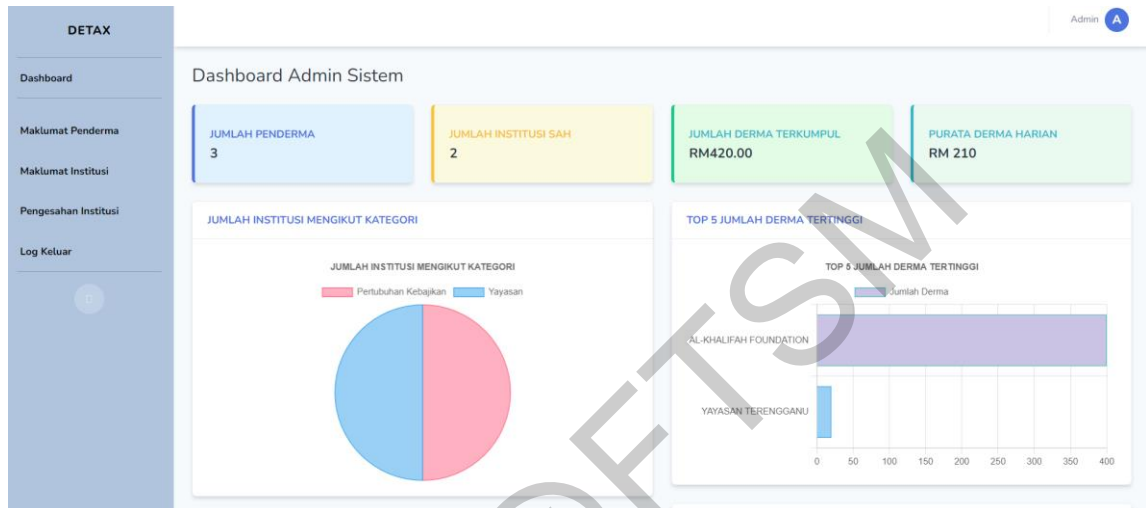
DETAX

Dashboard

Maklumat Penderma

Maklumat Institusi

Pengesahan Institusi

Log Keluar

Admin A

Dashboard Admin Sistem

JUMLAH PENDERMA
3

JUMLAH INSTITUSI SAH
2

JUMLAH DERMA TERKUMPUL
RM420.00

PURATA DERMA HARIAN
RM 210

JUMLAH INSTITUSI MENGIKUT KATEGORI

JUMLAH INSTITUSI MENGIKUT KATEGORI

Pertubuhan Kebajikan
Yayasan

TOP 5 JUMLAH DERMA TERTINGGI

TOP 5 JUMLAH DERMA TERTINGGI

Jumlah Derma

AL-KHALIFAH FOUNDATION

YAYASAN TERENGGANU

0 50 100 150 200 250 300 350 400

UTeM